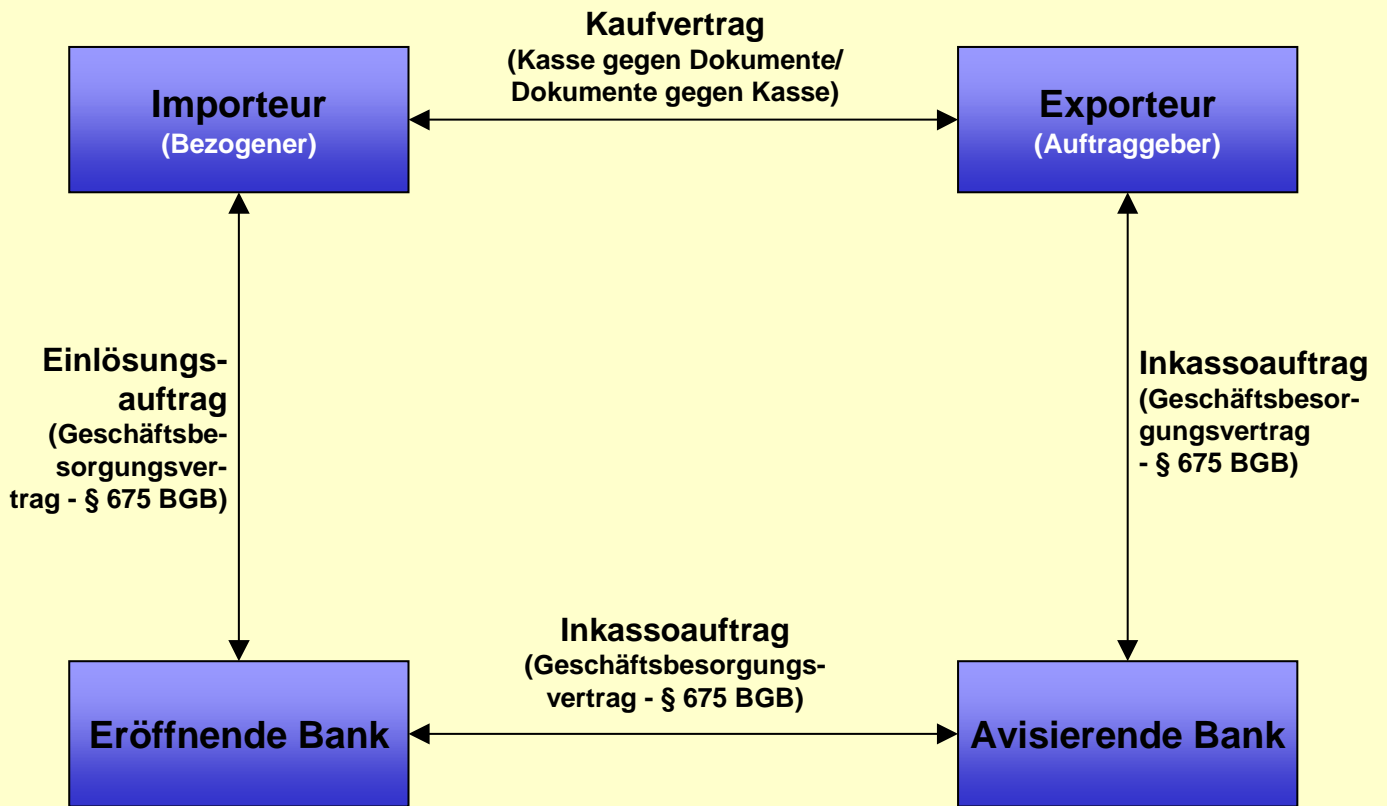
Kaufvertrag
(Kasse gegen Dokumente/ Dokumente gegen Kasse)

Importeur
(Bezogener)

Exporteur
(Auftraggeber)

Einlösungsauftrag
(Geschäftsbesorgungsvertrag - § 675 BGB)

Inkassoauftrag
(Geschäftsbesorgungsvertrag - § 675 BGB)

Inkassoauftrag
(Geschäftsbesorgungsvertrag - § 675 BGB)

Eröffnende Bank

Avisierende Bank